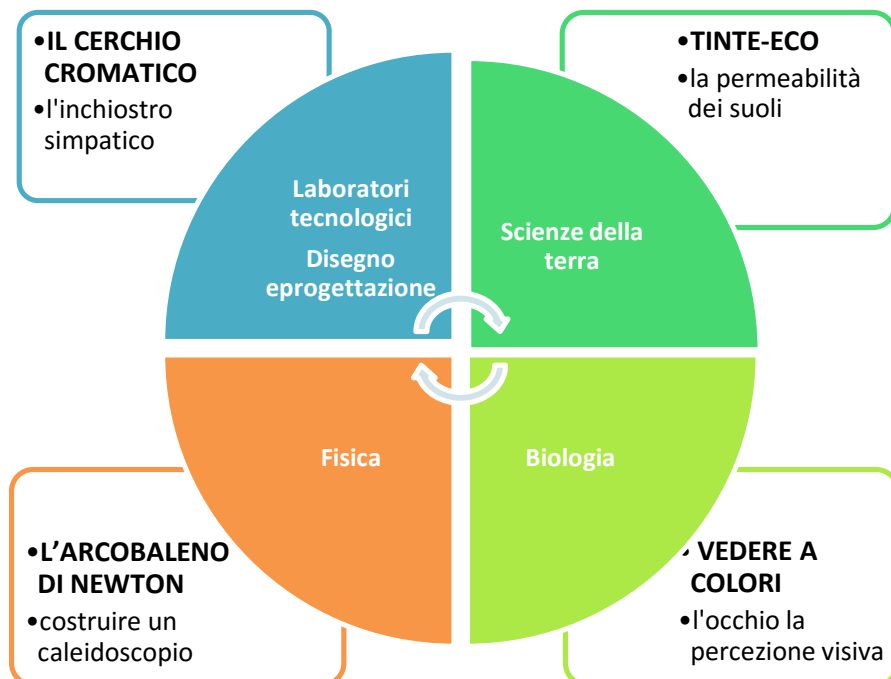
•IL CERCHIO CROMATICO
•l'inchiostro simpatico

•TINTE-ECO
•la permeabilità dei suoli

Laboratori tecnologici
Disegno eprogettazione

Scienze della terra

Fisica

Biologia

•L'ARCOBALENO DI NEWTON
•costruire un caleidoscopio

• VEDERE A COLORI
•l'occhio la percezione visiva